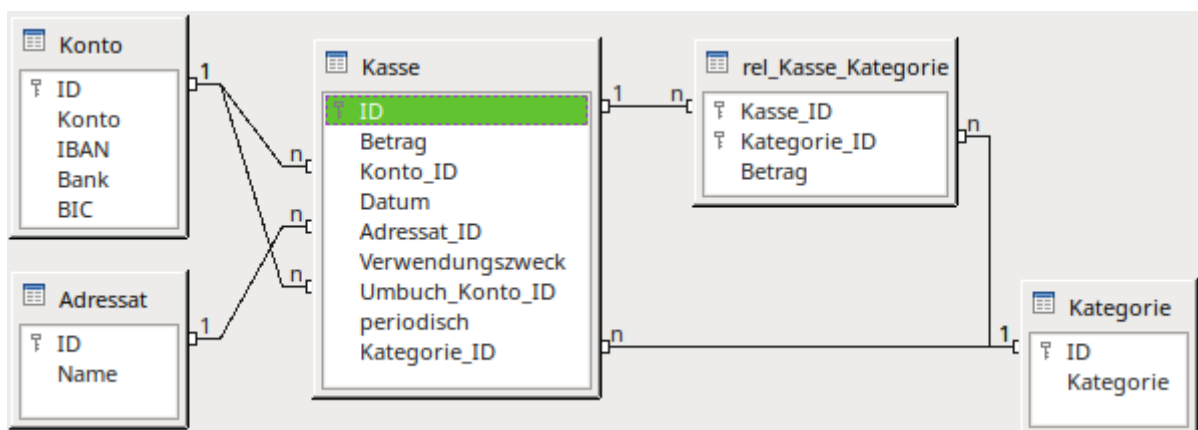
Konto
ID
Konto
IBAN
Bank
BIC

Adressat
ID
Name

Kasse
ID
Betrag
Konto_ID
Datum
Adressat_ID
Verwendungszweck
Umbuch_Konto_ID
periodisch
Kategorie_ID

rel_Kasse_Kategorie
Kasse_ID
Kategorie_ID
Betrag

Kategorie
ID
Kategorie

1
n
n
n
1
1
n
n
n
1